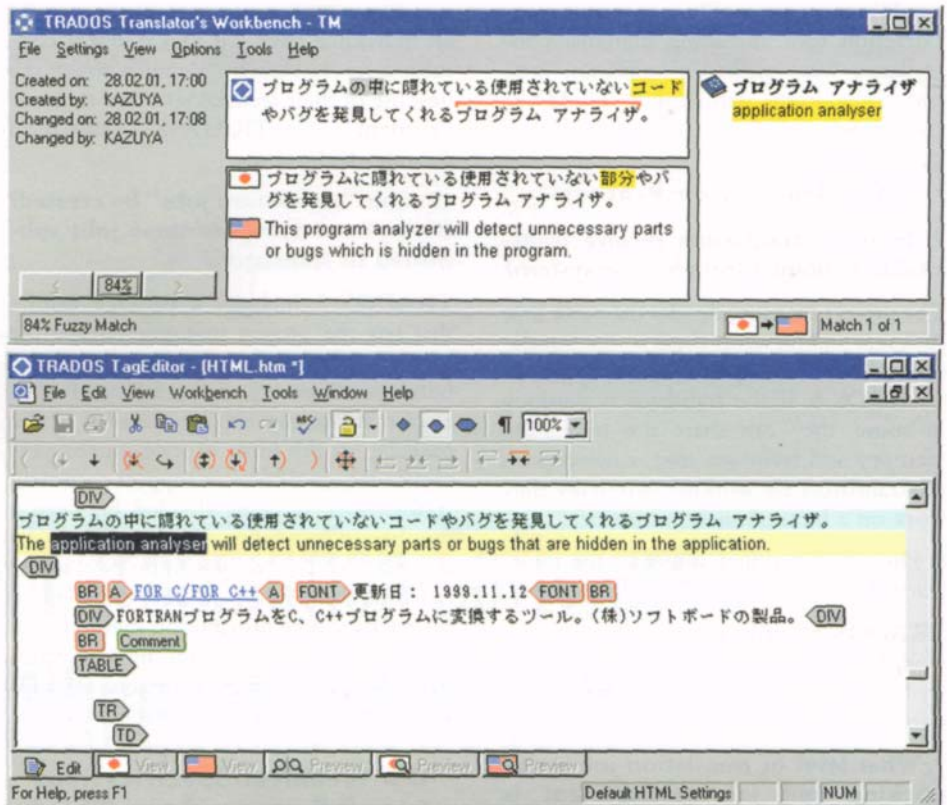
TRADOS Translator's Workbench - TM

File Settings View Options Tools Help

Created on: 28.02.01, 17:00
Created by: KAZUYA
Changed on: 28.02.01, 17:08
Changed by: KAZUYA

プログラムの中に隠れている使用されていないコードやバグを発見してくれるプログラム アナライザ。

プログラムに隠れている使用されていない部分やバグを発見してくれるプログラム アナライザ。

This program analyzer will detect unnecessary parts or bugs which is hidden in the program.

プログラム アナライザ
application analyser

84%

84% Fuzzy Match

Match 1 of 1

TRADOS TagEditor - [HTML.htm *]

File Edit View Workbench Tools Window Help

100%

DIV
プログラムの中に隠れている使用されていないコードやバグを発見してくれるプログラム アナライザ。
The application analyser will detect unnecessary parts or bugs that are hidden in the application.
DIV
BR A FOR C/FOR C++ A FONT 更新日： 1999.11.12 FONT BR
DIV FORTRANプログラムをC、C++プログラムに変換するツール。(株)ソフトボードの製品。 DIV
BR Comment
TABLE
TR
TD

Edit View View Preview Preview Preview

For Help, press F1

Default HTML Settings

NUM